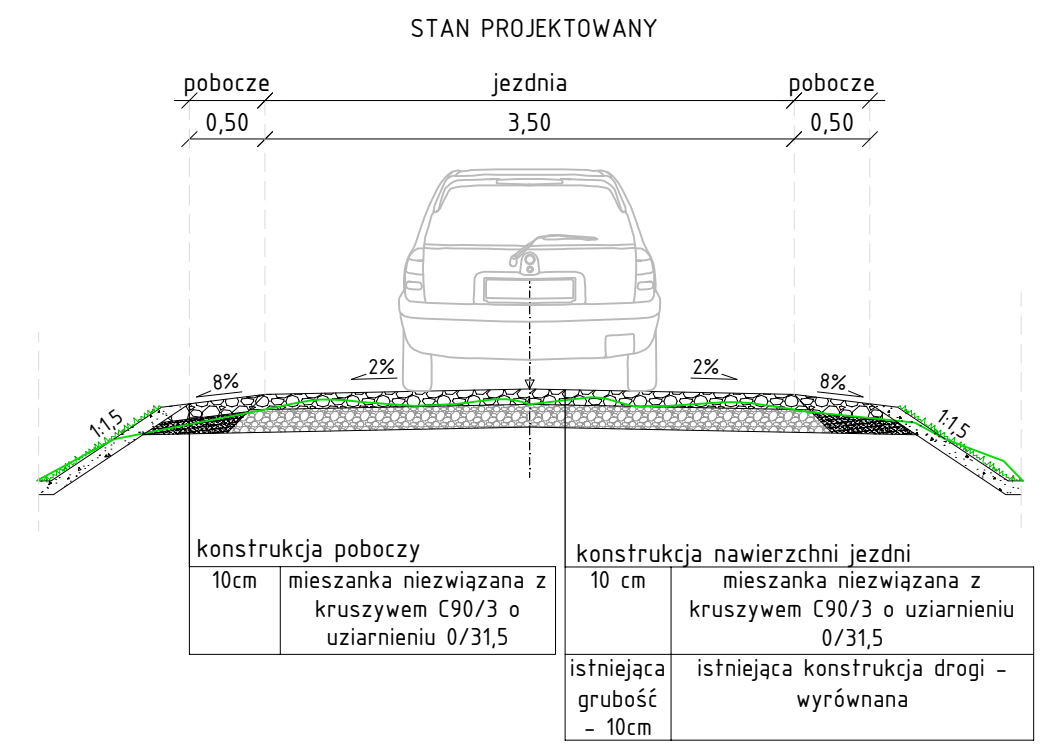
STAN PROJEKTOWANY

pobocze

jezdnia

pobocze

0,50

3,50

0,50

8%

2%

2%

8%

1:1,5

1:1,5

konstrukcja poboczy

| 10cm | mieszanka niezwiązana z kruszywem C90/3 o uziarnieniu 0/31,5 |
|---|---|

konstrukcja nawierzchni jezdni

| 10 cm | mieszanka niezwiązana z kruszywem C90/3 o uziarnieniu 0/31,5 |
|---|---|
| istniejąca grubość – 10cm | istniejąca konstrukcja drogi – wyrównana |